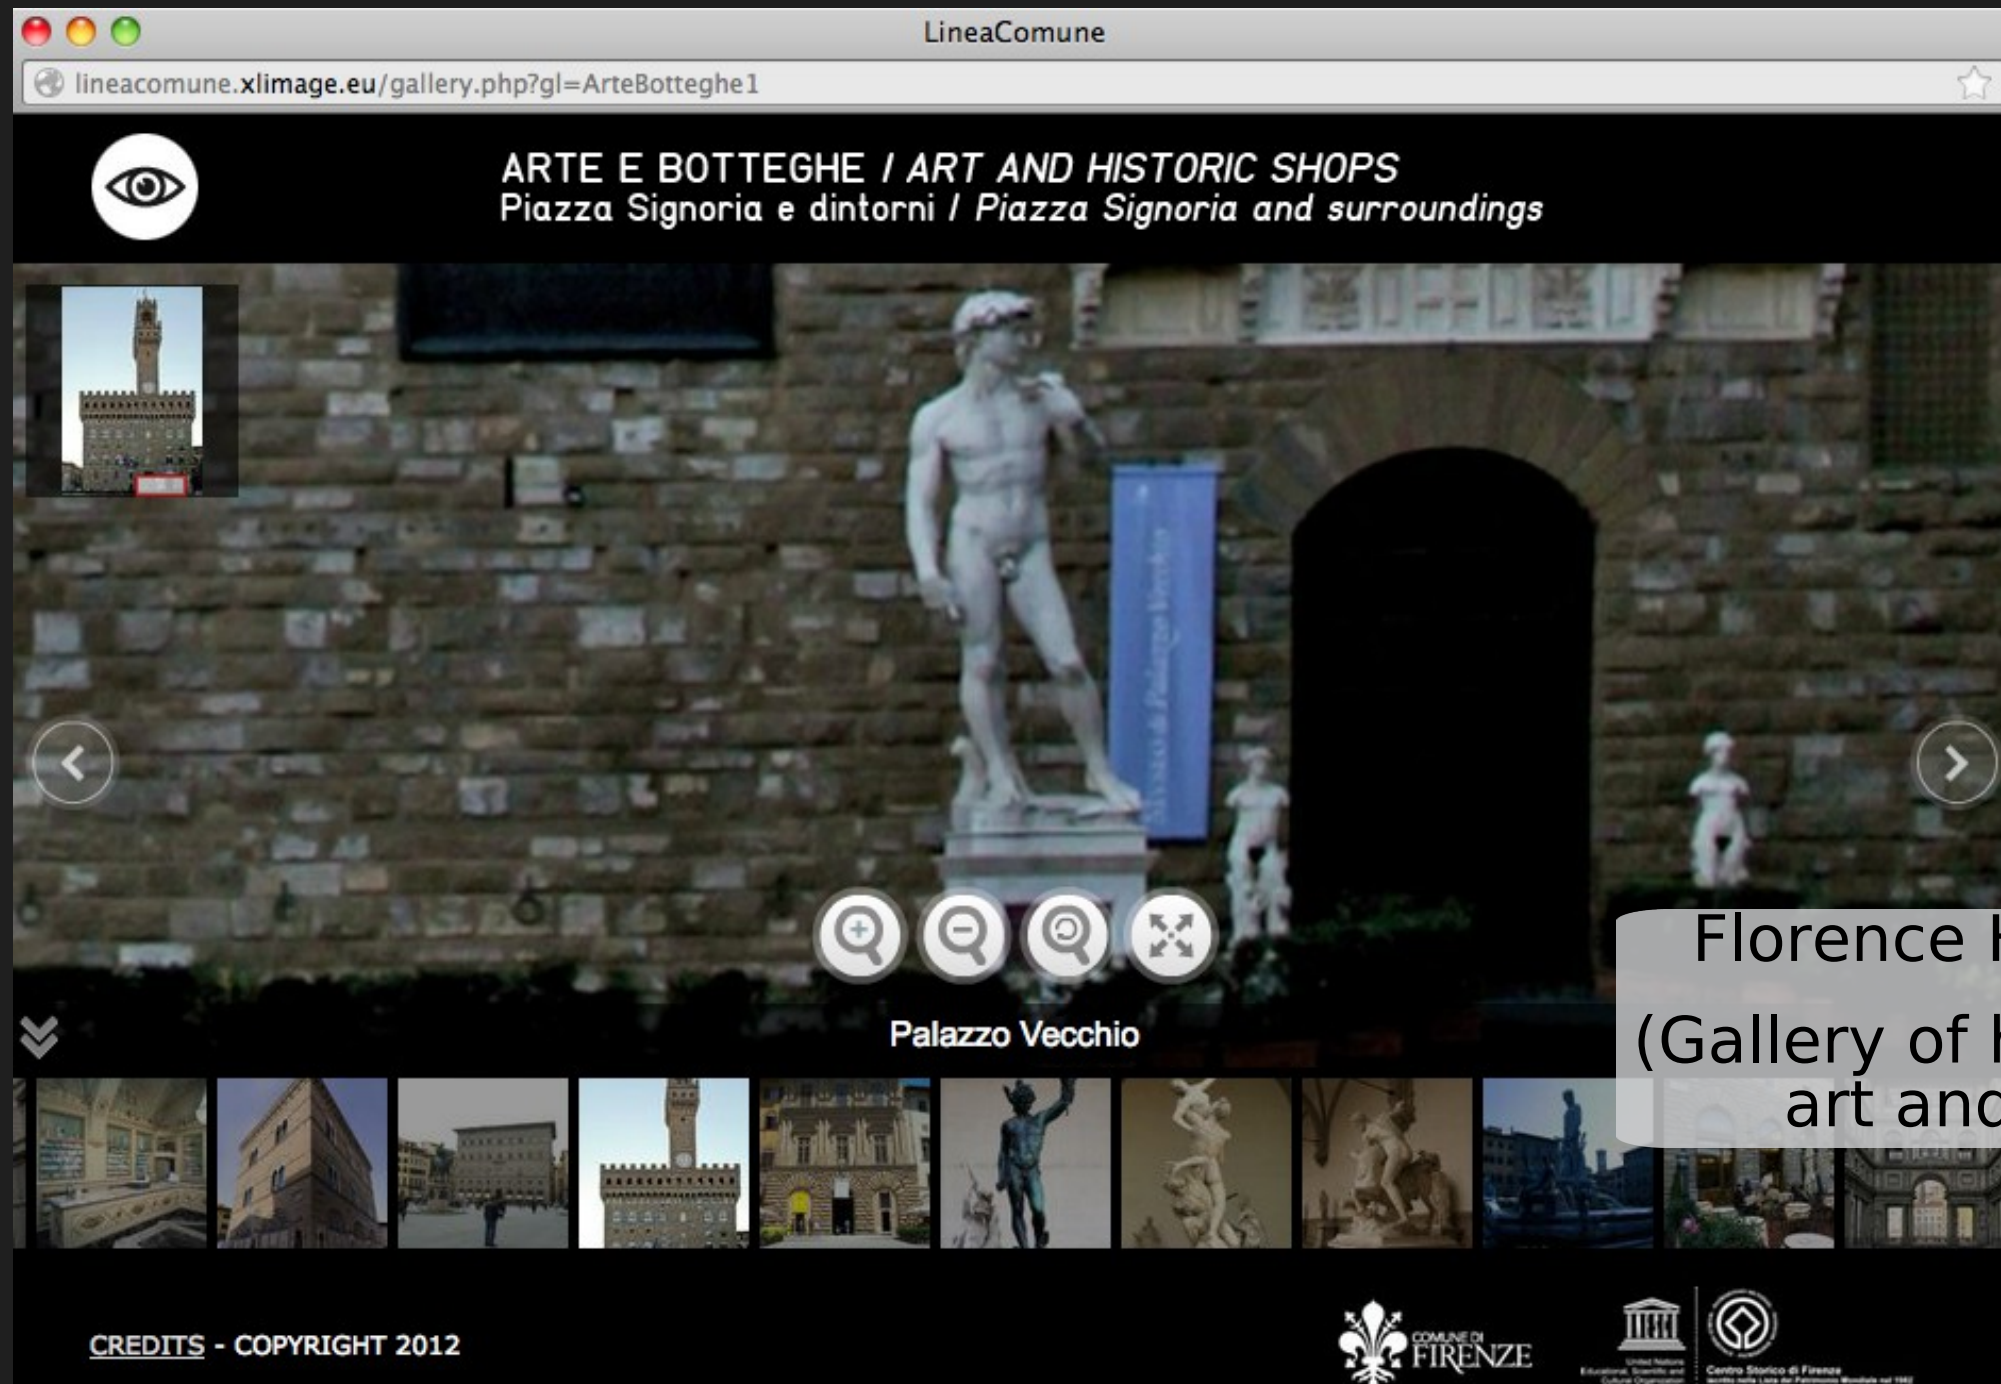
LineaComune

lineacomune.xlimage.eu/gallery.php?gl=ArteBotteghe1

ARTE E BOTTEGHE / ART AND HISTORIC SHOPS
Piazza Signoria e dintorni / Piazza Signoria and surroundings

Florence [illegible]

(Gallery of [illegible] art and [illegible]

Palazzo Vecchio

CREDITS - COPYRIGHT 2012

COMUNE DI FIRENZE

United Nations Educational, Scientific and Cultural Organization

Centro Storico di Firenze
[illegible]